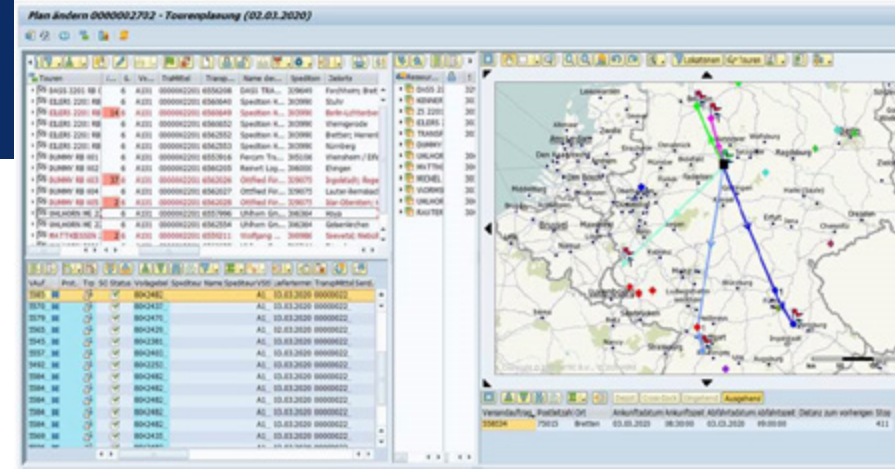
Plan ändern 0000002702 - Tourenplanung (02.03.2020)

Touren | Vo... | TraMittel | Transp... | Name des... | Spedition | Zielort

Lokationen | Touren

Ausgehend

Versandauftrag | Postleitzahl | Ort | Ankunftsdatum | Ankunftszeit | Abfahrtsdatum | Abfahrtszeit | Distanz zum vorherigen Stop

558034 | 75015 | Bretten | 03.03.2020 | 08:30:00 | 03.03.2020 | 09:00:00 | 411

VAuf | Prot. | Top | SG | Status | Vorlagedat | Spediteur | Name Spediteur | VSt | Lieftermin | TranspMittel | Sendung

Dortmund | Kassel | Erfurt | Würzburg | Nürnberg | Brüssel | Frankfurt | Stuttgart | Hannover | Bielefeld | Leipzig